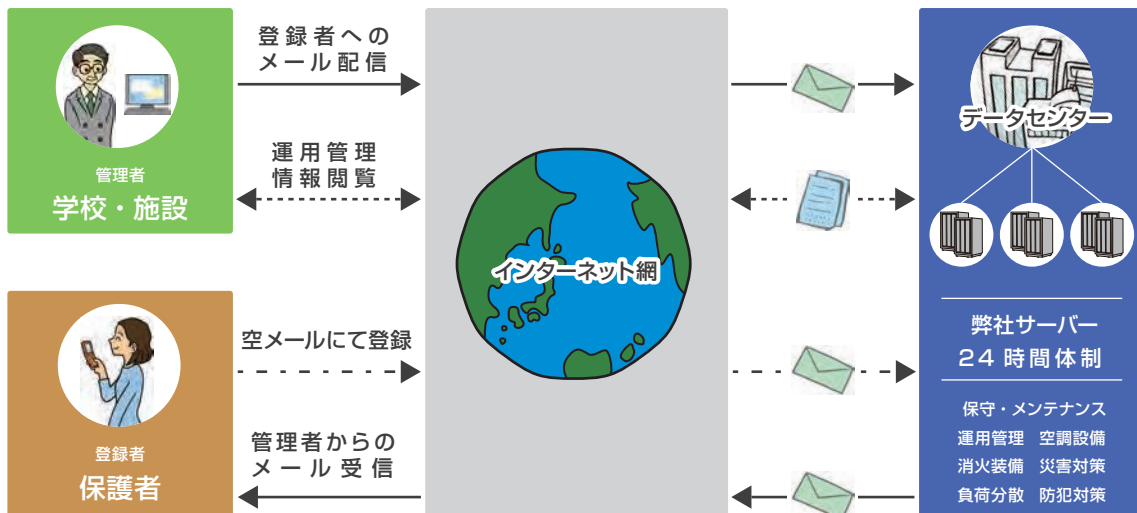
管理者
学校・施設

登録者へのメール配信

運用管理情報閲覧

インターネット網

データセンター

弊社サーバー
24時間体制

保守・メンテナンス
運用管理　空調設備
消火装備　災害対策
負荷分散　防犯対策

登録者
保護者

空メールにて登録

管理者からのメール受信